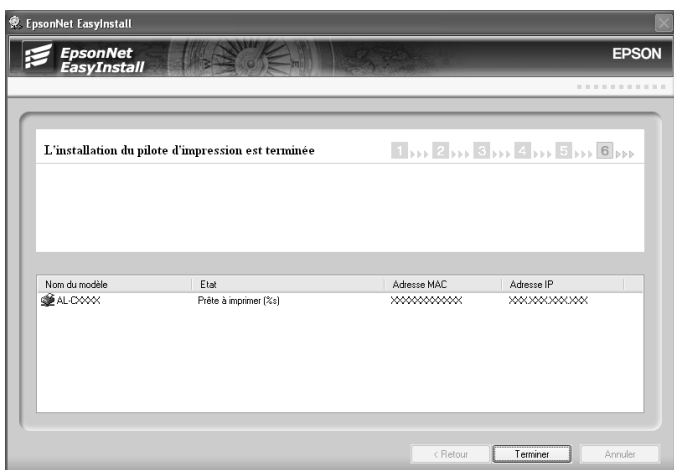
EpsonNet EasyInstall

EpsonNet EasyInstall

EPSON

L'installation du pilote d'impression est terminée

1 2 3 4 5 6

| Nom du modèle | Etat | Adresse MAC | Adresse IP |
|---|---|---|---|
| AL-CXXXX | Prête à imprimer (%s) | XXXXXXXXXXXX | XXX.XXX.XXX.XXX |

< Retour

Terminer

Annuler